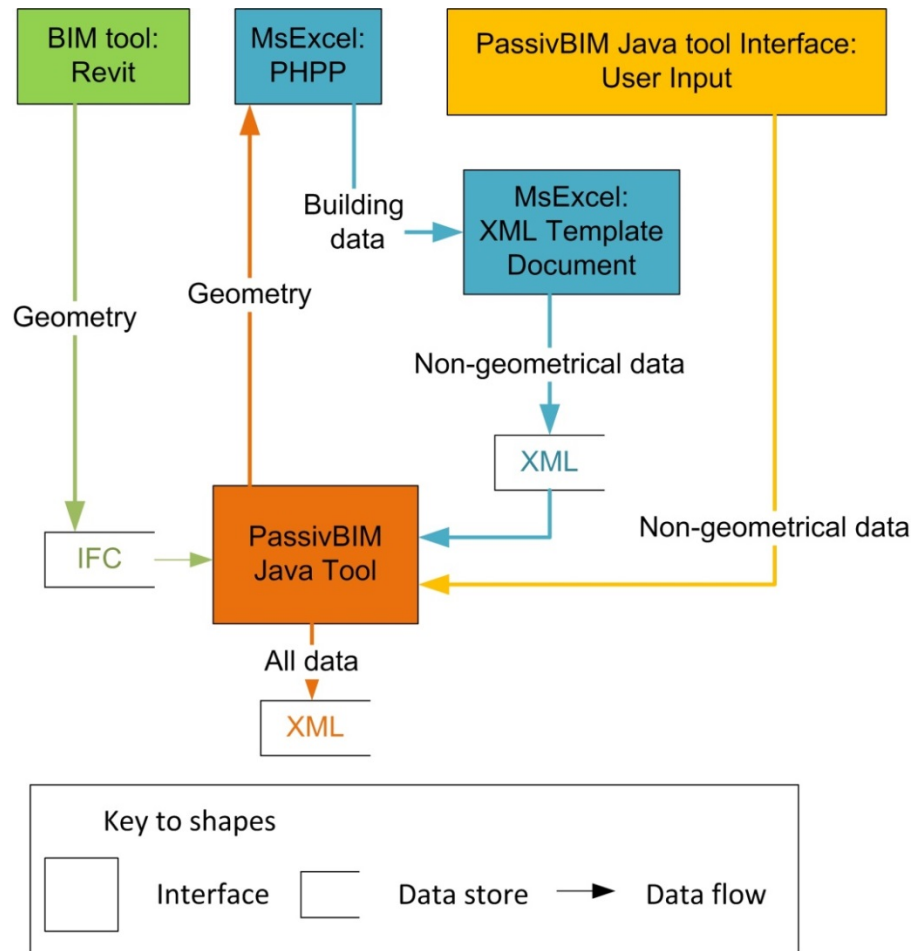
BIM tool: Revit

MsExcel: PHPP

PassivBIM Java tool Interface: User Input

Building data

MsExcel: XML Template Document

Geometry

Geometry

Non-geometrical data

XML

IFC

PassivBIM Java Tool

Non-geometrical data

All data

XML

Key to shapes

Interface

Data store

Data flow